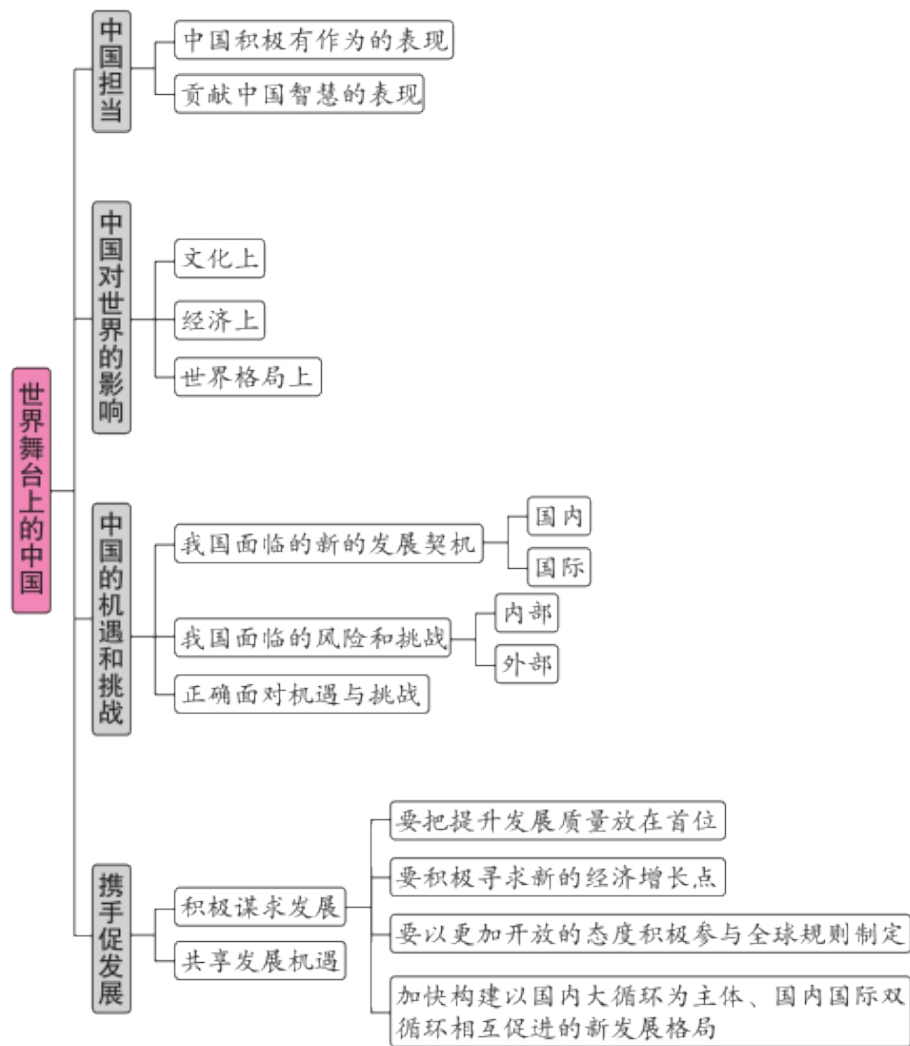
世界舞台上的中国

中国担当
中国积极有作为的表现
贡献中国智慧的表现

中国对世界的影响
文化上
经济上
世界格局上

中国的机遇和挑战
我国面临的新的发展契机
国内
国际
我国面临的风险和挑战
内部
外部
正确面对机遇与挑战

携手促发展
积极谋求发展
要把提升发展质量放在首位
要积极寻求新的经济增长点
要以更加开放的态度积极参与全球规则制定
加快构建以国内大循环为主体、国内国际双循环相互促进的新发展格局
共享发展机遇